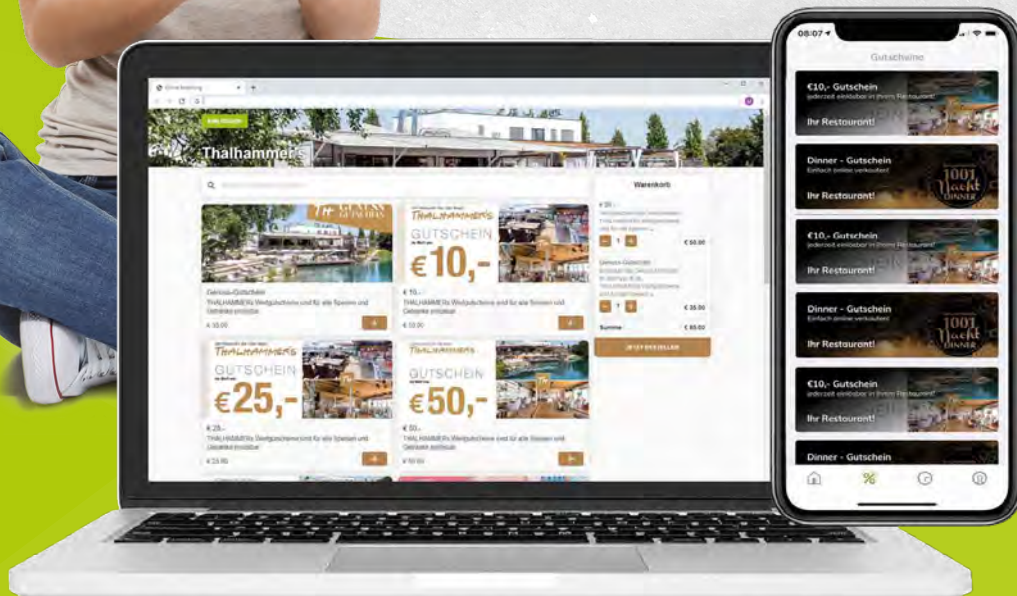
Thalhammer's

Warenkorb

THALHAMMER's

GUTSCHEIN

€10,-

Genuss-Gutschein

THALHAMMER's Wertgutscheine sind für alle Speisen und Getränke einlösbar

€ 10,-

THALHAMMER's Wertgutscheine sind für alle Speisen und Getränke einlösbar

THALHAMMER's

GUTSCHEIN

€25,-

THALHAMMER's

GUTSCHEIN

€50,-

€ 25,-

THALHAMMER's Wertgutscheine sind für alle Speisen und Getränke einlösbar

€ 50,-

THALHAMMER's Wertgutscheine sind für alle Speisen und Getränke einlösbar

€ 50,00

€ 35,00

Summe

€ 85,00

JETZT BESTELLEN

08:07

Gutscheine

€10,- Gutschein

jederzeit einlösbar in Ihrem Restaurant!

Ihr Restaurant!

Dinner - Gutschein

Einfach online verkaufen!

1001 Nacht DINNER

Ihr Restaurant!

€10,- Gutschein

jederzeit einlösbar in Ihrem Restaurant!

Ihr Restaurant!

Dinner - Gutschein

Einfach online verkaufen!

1001 Nacht DINNER

Ihr Restaurant!

€10,- Gutschein

jederzeit einlösbar in Ihrem Restaurant!

Ihr Restaurant!

Dinner - Gutschein